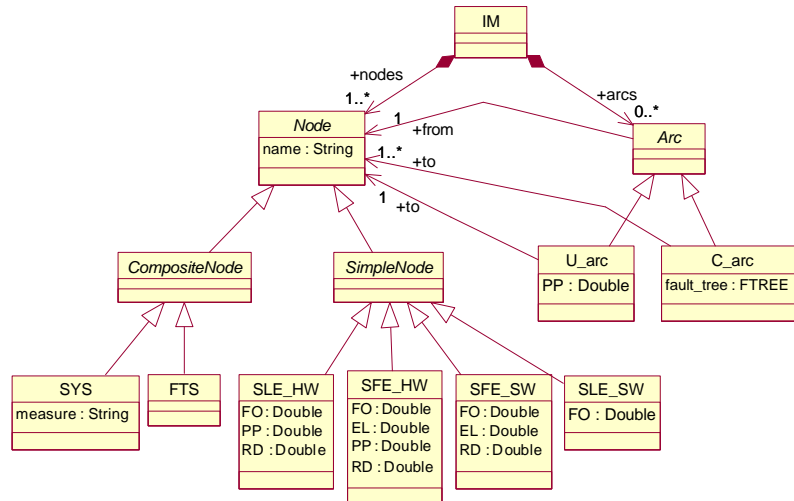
IM

+nodes
1..*

+arcs
0..*

1
+from

Node
name : String

1..*
+to

1
+to

Arc

CompositeNode

SimpleNode

U_arc
PP : Double

C_arc
fault_tree : FTREE

SYS
measure : String

FTS

SLE_HW
FO : Double
PP : Double
RD : Double

SFE_HW
FO : Double
EL : Double
PP : Double
RD : Double

SFE_SW
FO : Double
EL : Double
RD : Double

SLE_SW
FO : Double